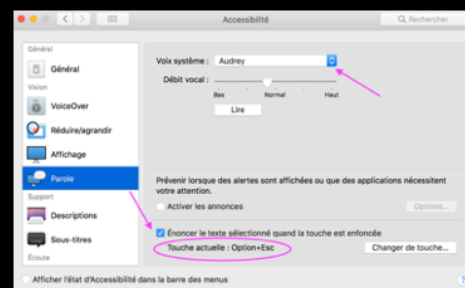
Accessibilité

Rechercher

Général
Général
Vision
VoiceOver
Réduire/agrandir
Affichage
Parole
Support
Descriptions
Sous-titres
Écoute

Voix système : Audrey

Débit vocal :
Bas Normal Haut

Lire

Prévenir lorsque des alertes sont affichées ou que des applications nécessitent votre attention.

Activer les annonces

Options...

Énoncer le texte sélectionné quand la touche est enfoncée

Touche actuelle : Option+Esc

Changer de touche...

Afficher l'état d'Accessibilité dans la barre des menus